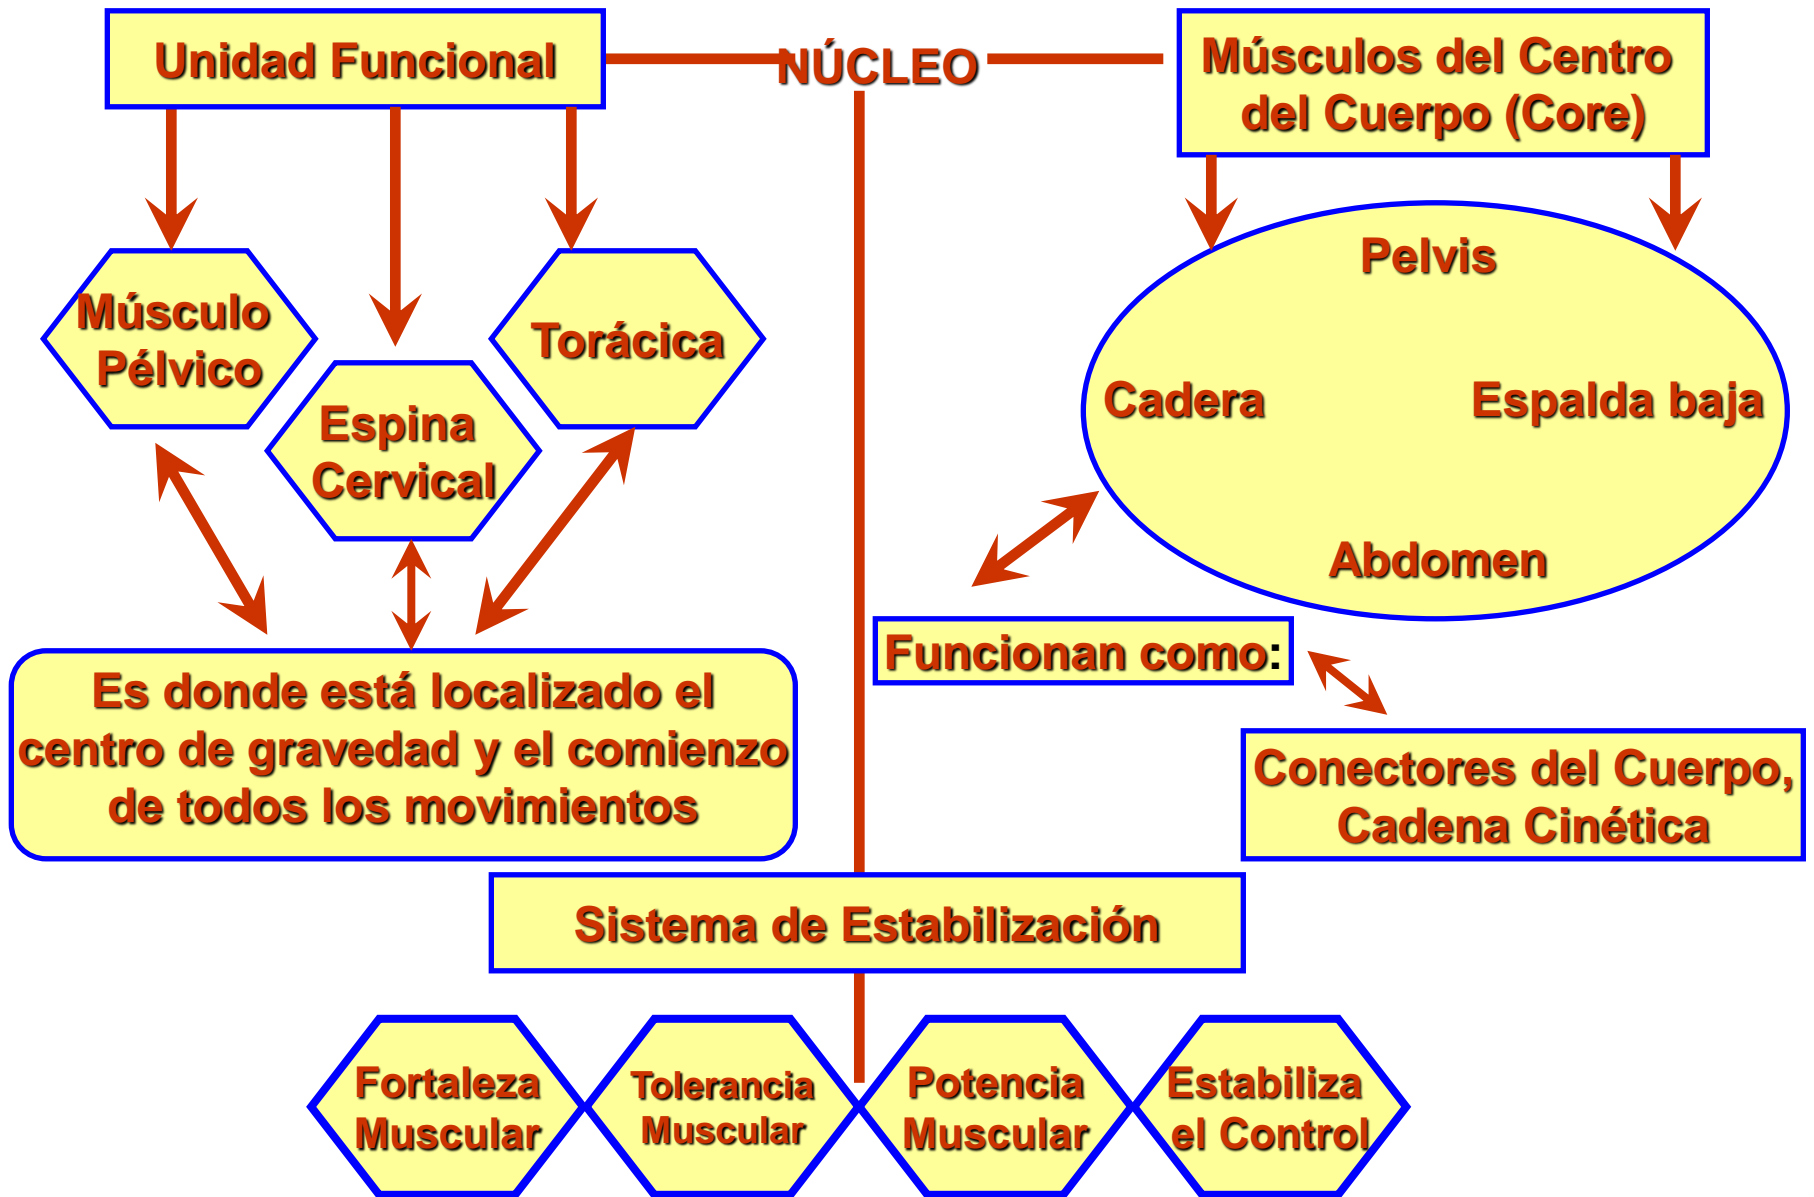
Unidad Funcional

NÚCLEO

Músculos del Centro del Cuerpo (Core)

Músculo Pélvico

Espina Cervical

Torácica

Pelvis

Cadera

Espalda baja

Abdomen

Es donde está localizado el centro de gravedad y el comienzo de todos los movimientos

Funcionan como:

Conectores del Cuerpo, Cadena Cinética

Sistema de Estabilización

Fortaleza Muscular

Tolerancia Muscular

Potencia Muscular

Estabiliza el Control